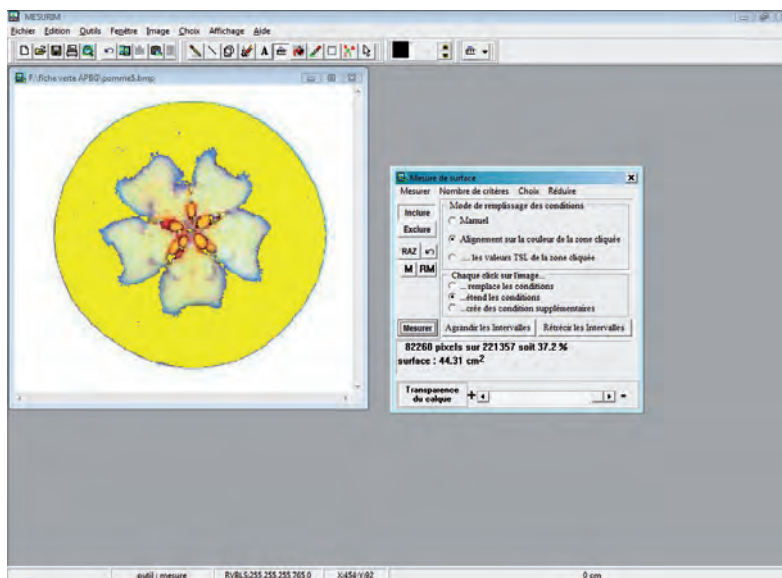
MESURIM

Fichier Edition Outils Fenêtre Image Choix Affichage Aide

F:\fiche verte APBG\pomme3.bmp

Mesure de surface

Mesurer Nombre de critères Choix Réduire

Inclure

Exclure

RAZ

M RM

Mode de remplissage des conditions

Manuel

Alignement sur la couleur de la zone cliquée

... les valeurs TSL de la zone cliquée

Chaque click sur l'image...

... remplace les conditions

...étend les conditions

...crée des condition supplémentaires

Mesurer

Agrandir les Intervalles

Rétrécir les Intervalles

82260 pixels sur 221357 soit 37.2 %

surface : 44.31 cm$^2$

Transparence du calque

outil : mesure

RVBLS:255 255 255 765 0

X:454 Y:92

0 cm